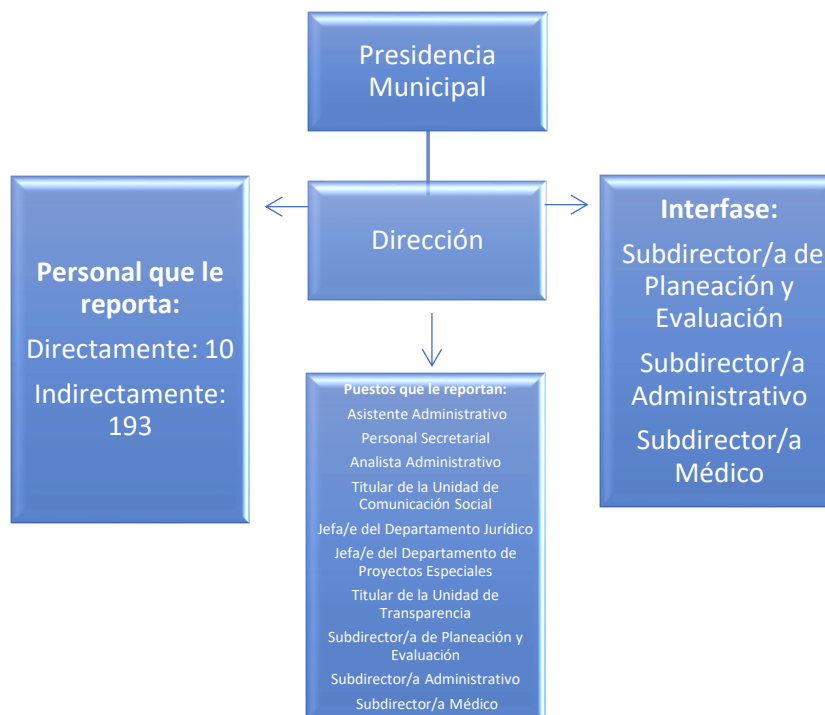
Presidencia Municipal

Dirección

Personal que le reporta:

Directamente: 10

Indirectamente: 193

Interfase:

Subdirector/a de Planeación y Evaluación

Subdirector/a Administrativo

Subdirector/a Médico

Puestos que le reportan:

Asistente Administrativo

Personal Secretarial

Analista Administrativo

Titular de la Unidad de Comunicación Social

Jefa/e del Departamento Jurídico

Jefa/e del Departamento de Proyectos Especiales

Titular de la Unidad de Transparencia

Subdirector/a de Planeación y Evaluación

Subdirector/a Administrativo

Subdirector/a Médico